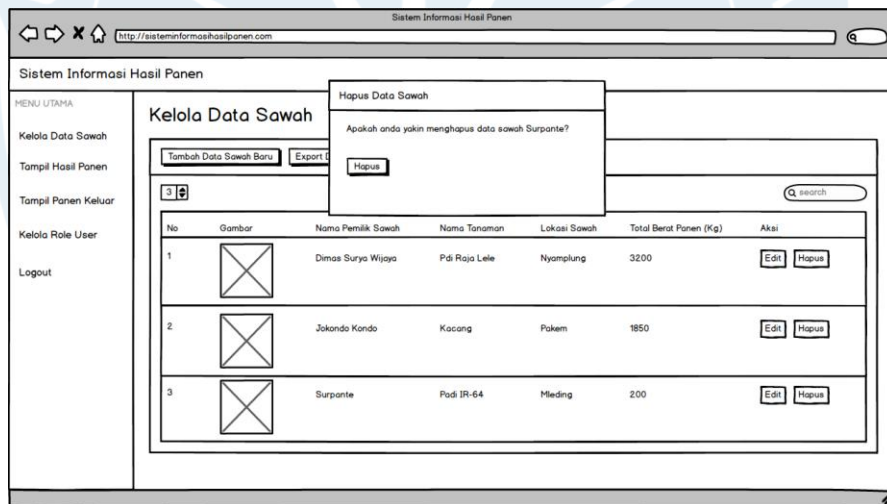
Sistem Informasi Hasil Panen

http://sisteminformasihasilpanen.com

Sistem Informasi Hasil Panen

MENU UTAMA

Kelola Data Sawah

Tampil Hasil Panen

Tampil Panen Keluar

Kelola Role User

Logout

Kelola Data Sawah

Hapus Data Sawah

Apakah anda yakin menghapus data sawah Surpante?

Hapus

Tambah Data Sawah Baru

Export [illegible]

3

search

| No | Gambar | Nama Pemilik Sawah | Nama Tanaman | Lokasi Sawah | Total Berat Panen (Kg) | Aksi |
|---|---|---|---|---|---|---|
| 1 | | Dimas Surya Wijaya | Pdi Raja Lele | Nyamplung | 3200 | Edit Hapus |
| 2 | | Jokondo Kondo | Kacang | Pakem | 1850 | Edit Hapus |
| 3 | | Surpante | Padi IR-64 | Mleding | 200 | Edit Hapus |